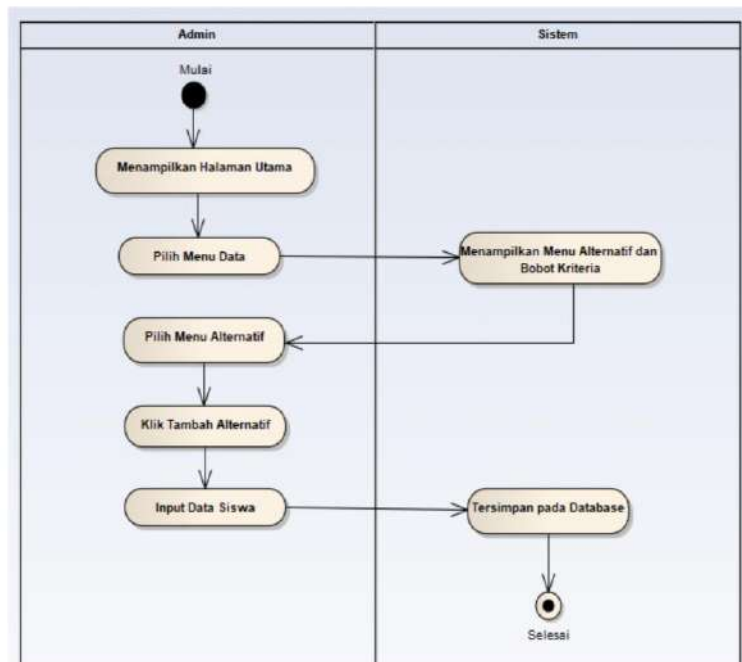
Admin

Sistem

Mulai

Menampilkan Halaman Utama

Pilih Menu Data

Menampilkan Menu Alternatif dan Bobot Kriteria

Pilih Menu Alternatif

Klik Tambah Alternatif

Input Data Siswa

Tersimpan pada Database

Selesai